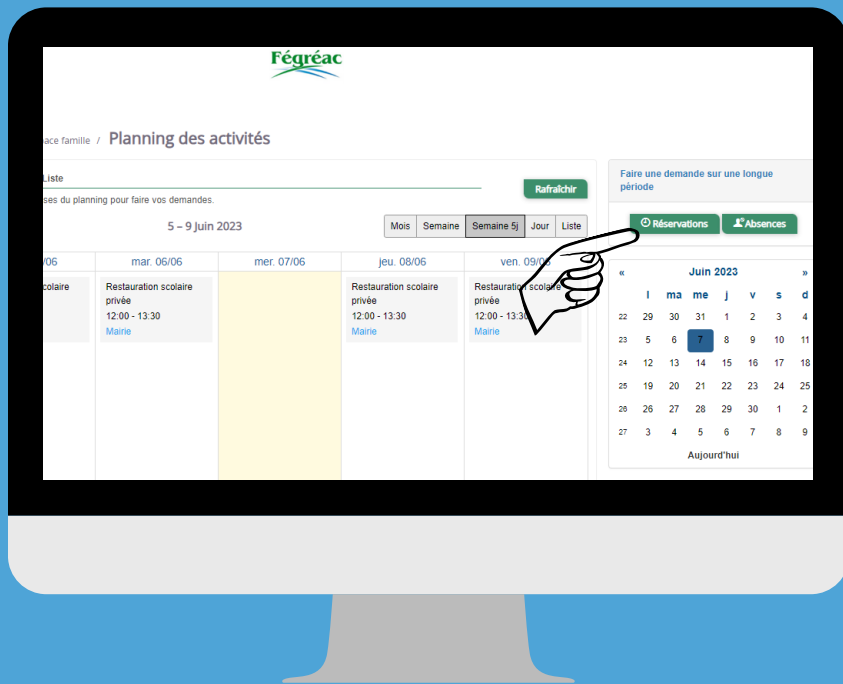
Fégréac

ace famille / Planning des activités

Liste

ses du planning pour faire vos demandes.

Rafraîchir

5 – 9 Juin 2023

Mois | Semaine | Semaine 5j | Jour | Liste

| /06 | mar. 06/06 | mer. 07/06 | jeu. 08/06 | ven. 09/06 |
|---|---|---|---|---|
| colaire | Restauration scolaire privée 12:00 - 13:30 Mairie | | Restauration scolaire privée 12:00 - 13:30 Mairie | Restauration scolaire privée 12:00 - 13:30 Mairie |

Faire une demande sur une longue période

Réservations | Absences

« Juin 2023 »

| | l | ma | me | j | v | s | d |
|---|---|---|---|---|---|---|---|
| 22 | 29 | 30 | 31 | 1 | 2 | 3 | 4 |
| 23 | 5 | 6 | 7 | 8 | 9 | 10 | 11 |
| 24 | 12 | 13 | 14 | 15 | 16 | 17 | 18 |
| 25 | 19 | 20 | 21 | 22 | 23 | 24 | 25 |
| 26 | 26 | 27 | 28 | 29 | 30 | 1 | 2 |
| 27 | 3 | 4 | 5 | 6 | 7 | 8 | 9 |

Aujourd'hui